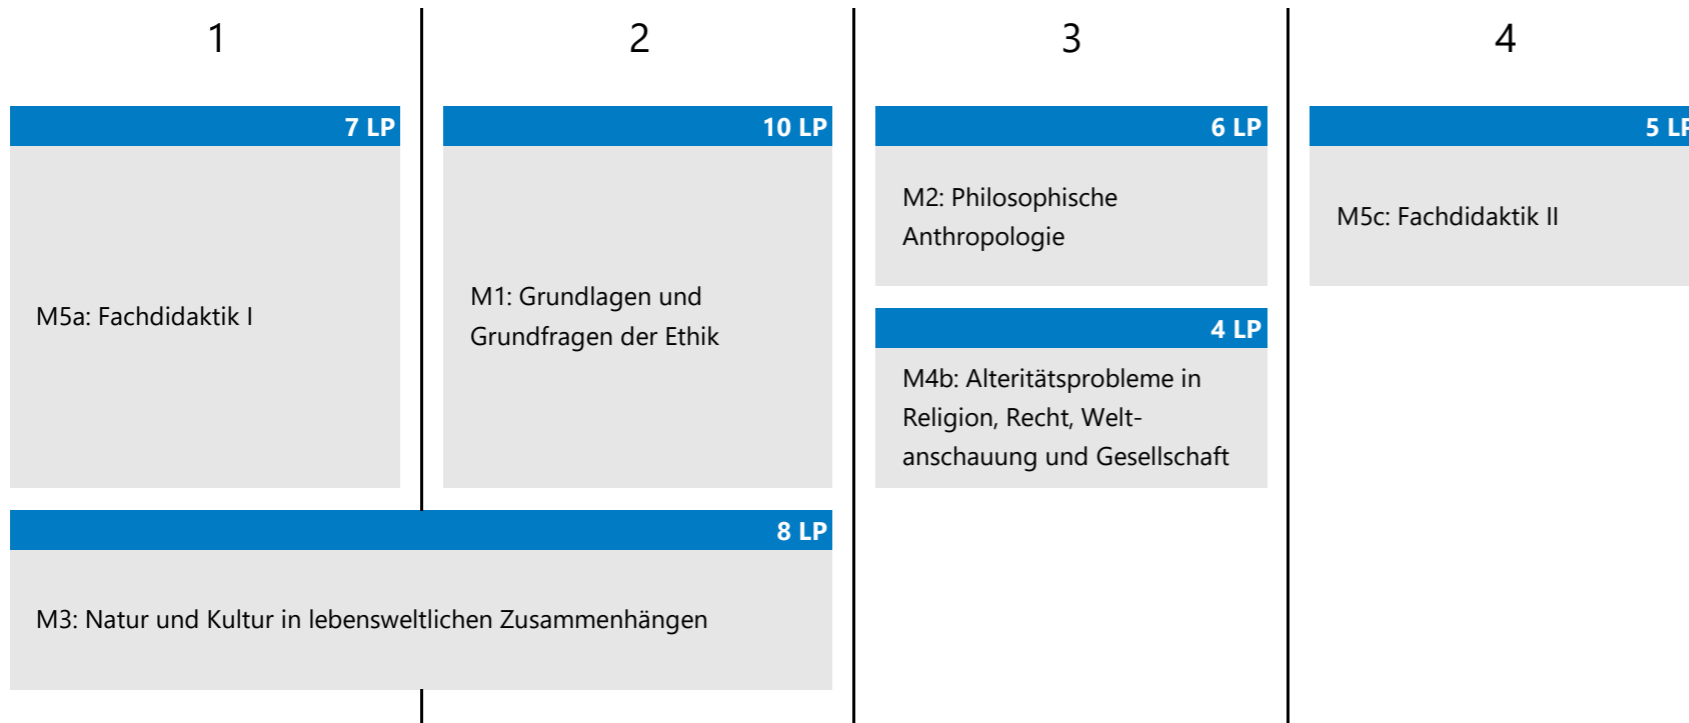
1

7 LP

M5a: Fachdidaktik I

2

10 LP

M1: Grundlagen und Grundfragen der Ethik

8 LP

M3: Natur und Kultur in lebensweltlichen Zusammenhängen

3

6 LP

M2: Philosophische Anthropologie

4 LP

M4b: Alteritätsprobleme in Religion, Recht, Weltanschauung und Gesellschaft

4

5 L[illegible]

M5c: Fachdidaktik II